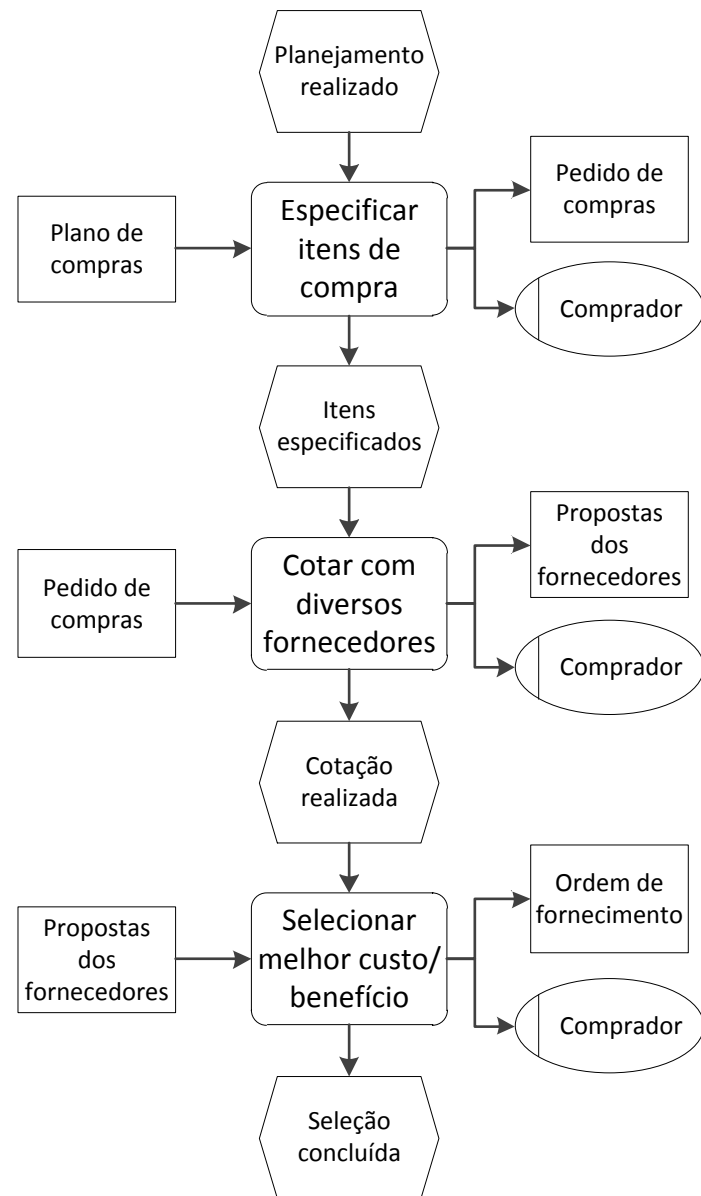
Planejamento realizado

Plano de compras

Especificar itens de compra

Pedido de compras

Comprador

Itens especificados

Pedido de compras

Cotar com diversos fornecedores

Propostas dos fornecedores

Comprador

Cotação realizada

Propostas dos fornecedores

Selecionar melhor custo/ benefício

Ordem de fornecimento

Comprador

Seleção concluída